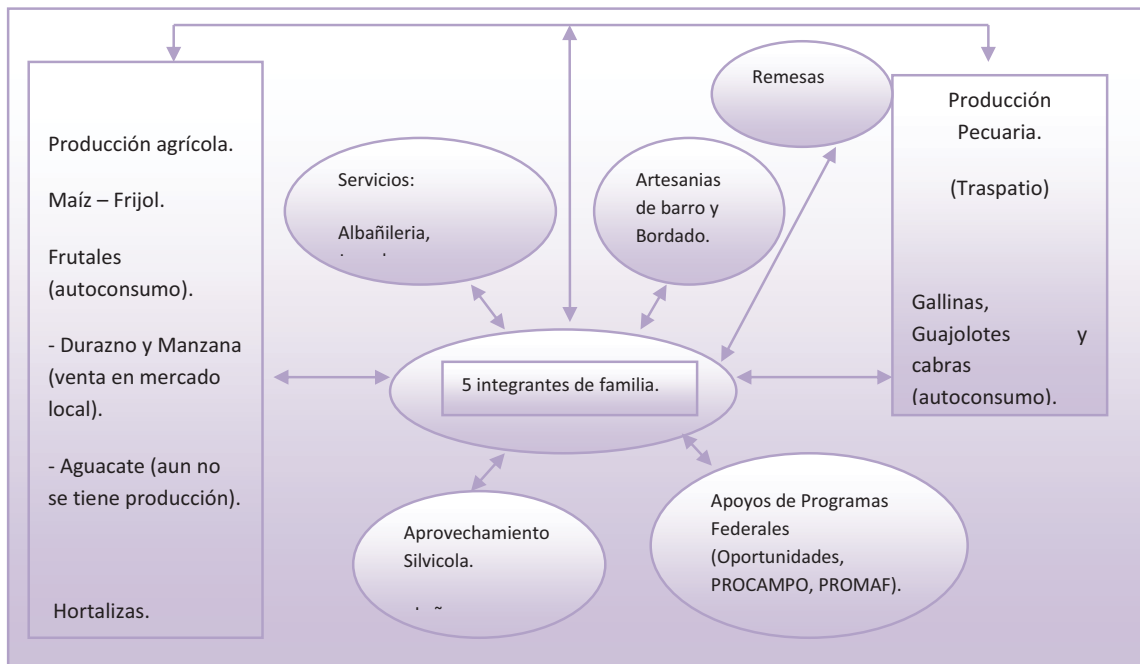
Producción agrícola.

Maíz – Frijol.

Frutales (autoconsumo).

- Durazno y Manzana (venta en mercado local).

- Aguacate (aun no se tiene producción).

Hortalizas.

Servicios:

Albañileria,

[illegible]

Artesanias de barro y Bordado.

Remesas

Producción Pecuaria.

(Traspatio)

Gallinas, Guajolotes y cabras (autoconsumo).

5 integrantes de familia.

Aprovechamiento Silvicola.

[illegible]

Apoyos de Programas Federales (Oportunidades, PROCAMPO, PROMAF).